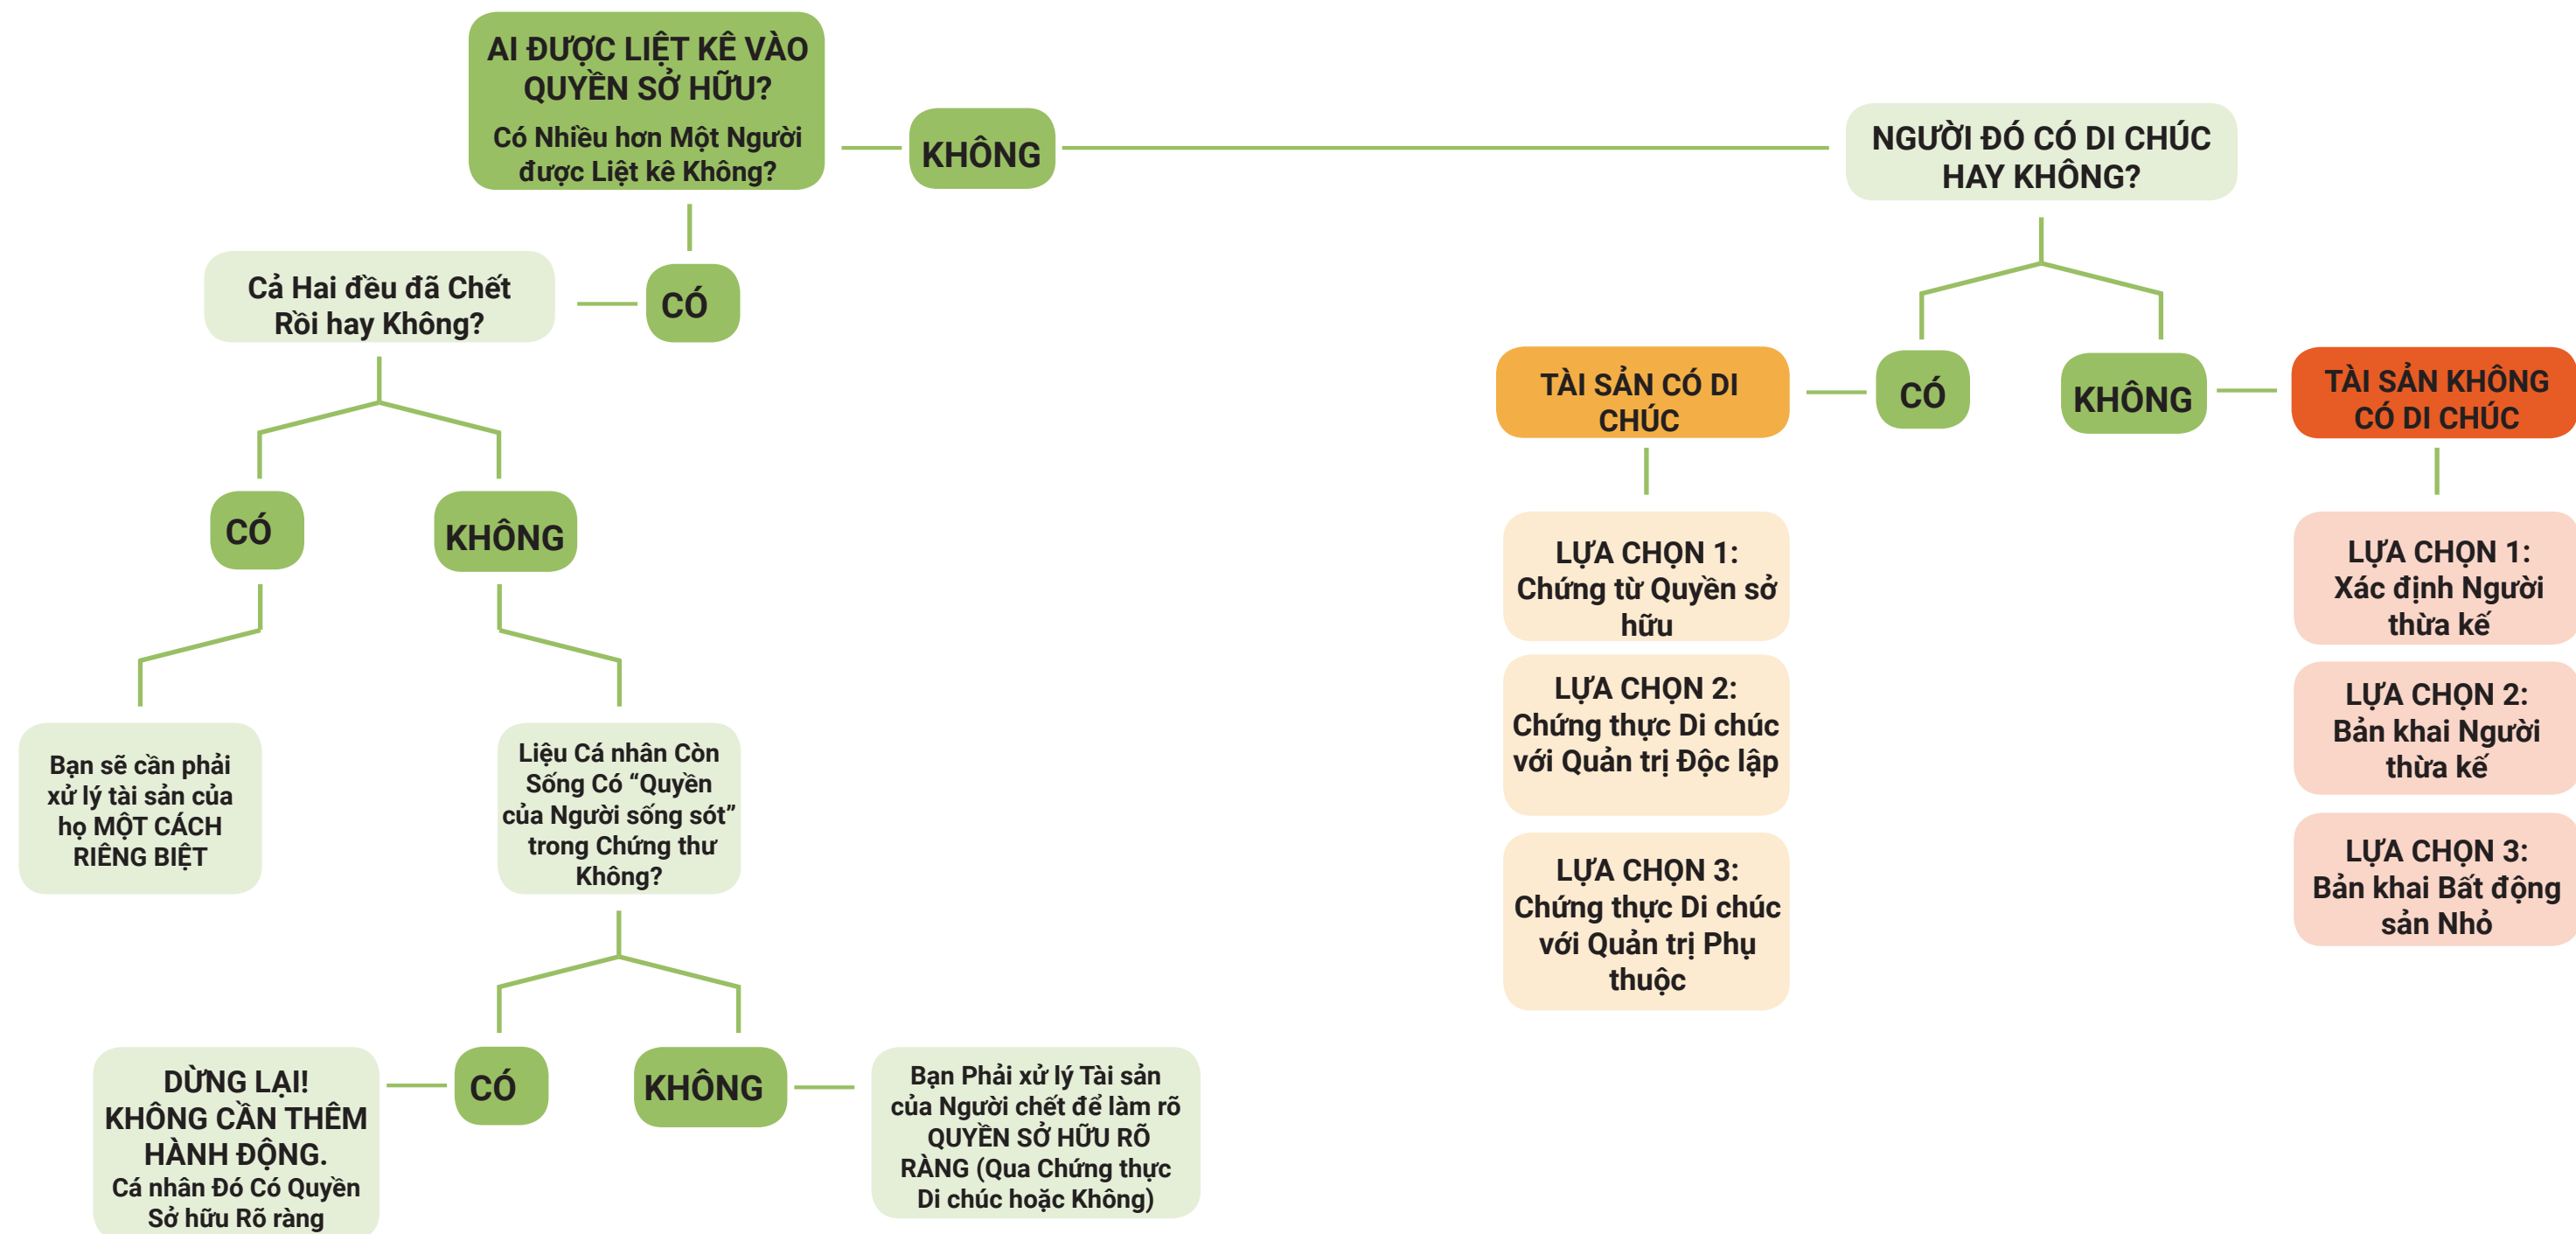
AI ĐƯỢC LIỆT KÊ VÀO QUYỀN SỞ HỮU?
Có Nhiều hơn Một Người được Liệt kê Không?

KHÔNG

NGƯỜI ĐÓ CÓ DI CHÚC HAY KHÔNG?

CÓ

Cả Hai đều đã Chết Rồi hay Không?

CÓ

KHÔNG

Bạn sẽ cần phải xử lý tài sản của họ MỘT CÁCH RIÊNG BIỆT

Liệu Cá nhân Còn Sống Có "Quyền của Người sống sót" trong Chứng thư Không?

CÓ

KHÔNG

DỪNG LẠI! KHÔNG CẦN THÊM HÀNH ĐỘNG.
Cá nhân Đó Có Quyền Sở hữu Rõ ràng

Bạn Phải xử lý Tài sản của Người chết để làm rõ QUYỀN SỞ HỮU RÕ RÀNG (Qua Chứng thực Di chúc hoặc Không)

TÀI SẢN CÓ DI CHÚC

CÓ

KHÔNG

TÀI SẢN KHÔNG CÓ DI CHÚC

LỰA CHỌN 1:
Chứng từ Quyền sở hữu

LỰA CHỌN 2:
Chứng thực Di chúc với Quản trị Độc lập

LỰA CHỌN 3:
Chứng thực Di chúc với Quản trị Phụ thuộc

LỰA CHỌN 1:
Xác định Người thừa kế

LỰA CHỌN 2:
Bản khai Người thừa kế

LỰA CHỌN 3:
Bản khai Bất động sản Nhỏ